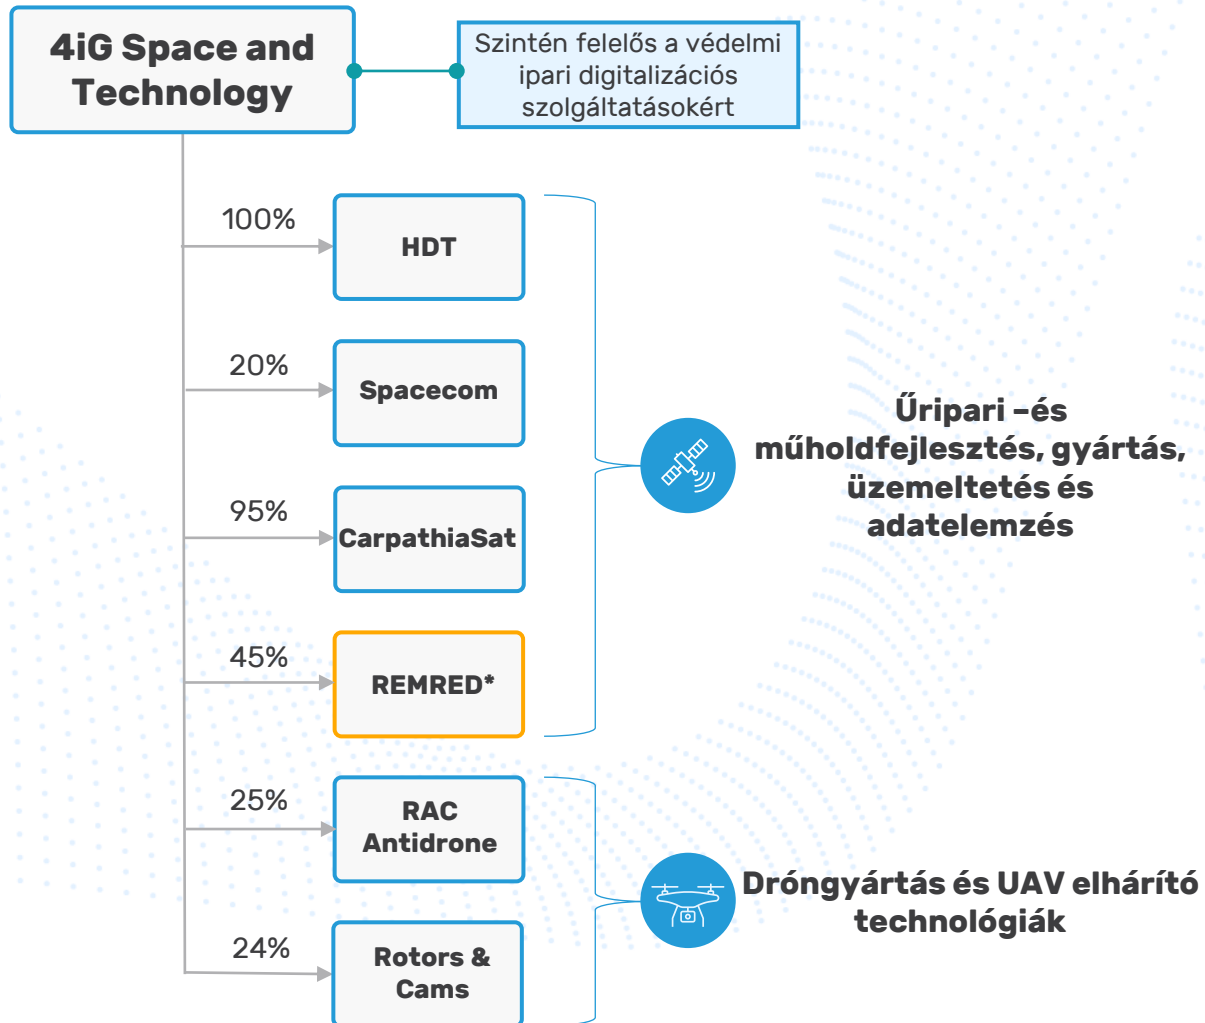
4iG Space and Technology

Szintén felelős a védelmi ipari digitalizációs szolgáltatásokért

100%
HDT

20%
Spacecom

95%
CarpathiaSat

45%
REMRED*

25%
RAC Antidrone

24%
Rotors & Cams

Űripari –és műholdfejlesztés, gyártás, üzemeltetés és adatelemzés

Drón­gyártás és UAV elhárító technológiák